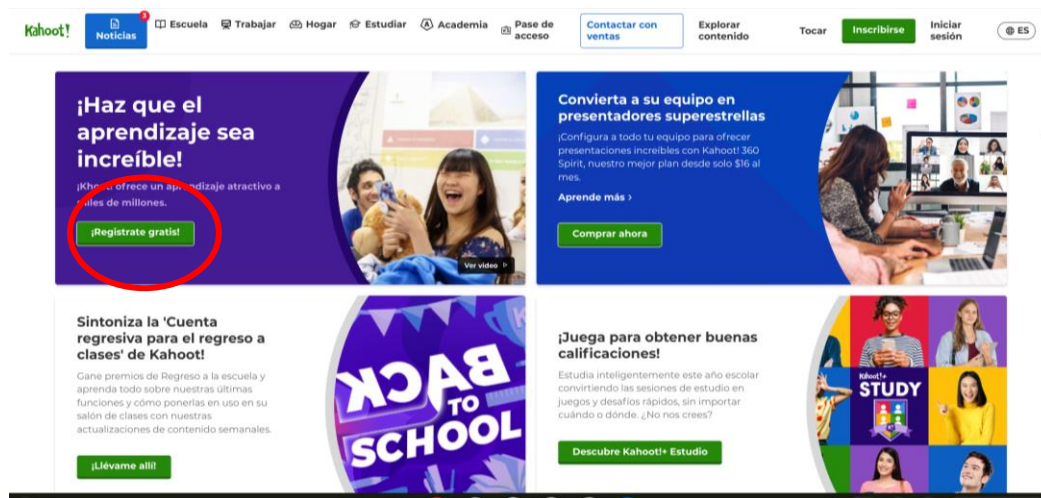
Kahoot! Noticias 3 Escuela Trabajar Hogar Estudiar Academia Pase de acceso Contactar con ventas Explorar contenido Tocar Inscribirse Iniciar sesión ES

¡Haz que el aprendizaje sea increíble!

¡Kahoot! ofrece un aprendizaje atractivo a miles de millones.

¡Regístrate gratis!

Ver video

Convierta a su equipo en presentadores superestrellas

¡Configura a todo tu equipo para ofrecer presentaciones increíbles con Kahoot! 360 Spirit, nuestro mejor plan desde solo $16 al mes.

Aprende más ›

Comprar ahora

Sintoniza la 'Cuenta regresiva para el regreso a clases' de Kahoot!

Gane premios de Regreso a la escuela y aprenda todo sobre nuestras últimas funciones y cómo ponerlas en uso en su salón de clases con nuestras actualizaciones de contenido semanales.

¡Llévame allí!

BACK TO SCHOOL

¡Juega para obtener buenas calificaciones!

Estudia inteligentemente este año escolar convirtiendo las sesiones de estudio en juegos y desafíos rápidos, sin importar cuándo o dónde. ¿No nos crees?

Descubre Kahoot!+ Estudio

Kahoot!+ STUDY